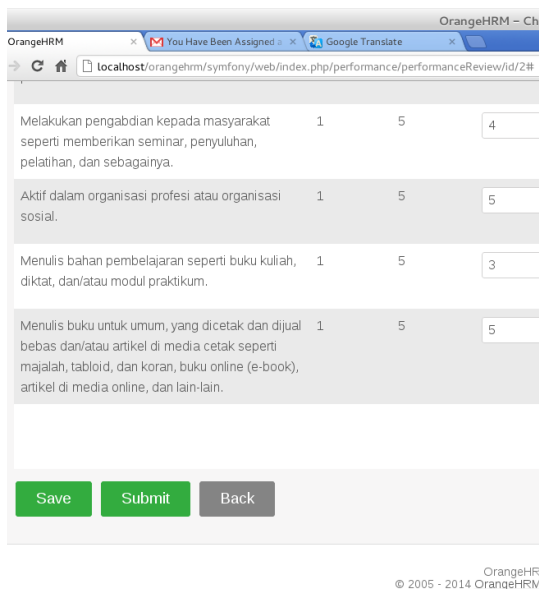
OrangeHRM – Ch

OrangeHRM ×
You Have Been Assigned a ×
Google Translate ×

localhost/orangehrm/symfony/web/index.php/performance/performanceReview/id/2#

| | | | |
|---|---|---|---|
| Melakukan pengabdian kepada masyarakat seperti memberikan seminar, penyuluhan, pelatihan, dan sebagainya. | 1 | 5 | 4 |
| Aktif dalam organisasi profesi atau organisasi sosial. | 1 | 5 | 5 |
| Menulis bahan pembelajaran seperti buku kuliah, diktat, dan/atau modul praktikum. | 1 | 5 | 3 |
| Menulis buku untuk umum, yang dicetak dan dijual bebas dan/atau artikel di media cetak seperti majalah, tabloid, dan koran, buku online (e-book), artikel di media online, dan lain-lain. | 1 | 5 | 5 |

Save Submit Back

OrangeHR
© 2005 - 2014 OrangeHRM